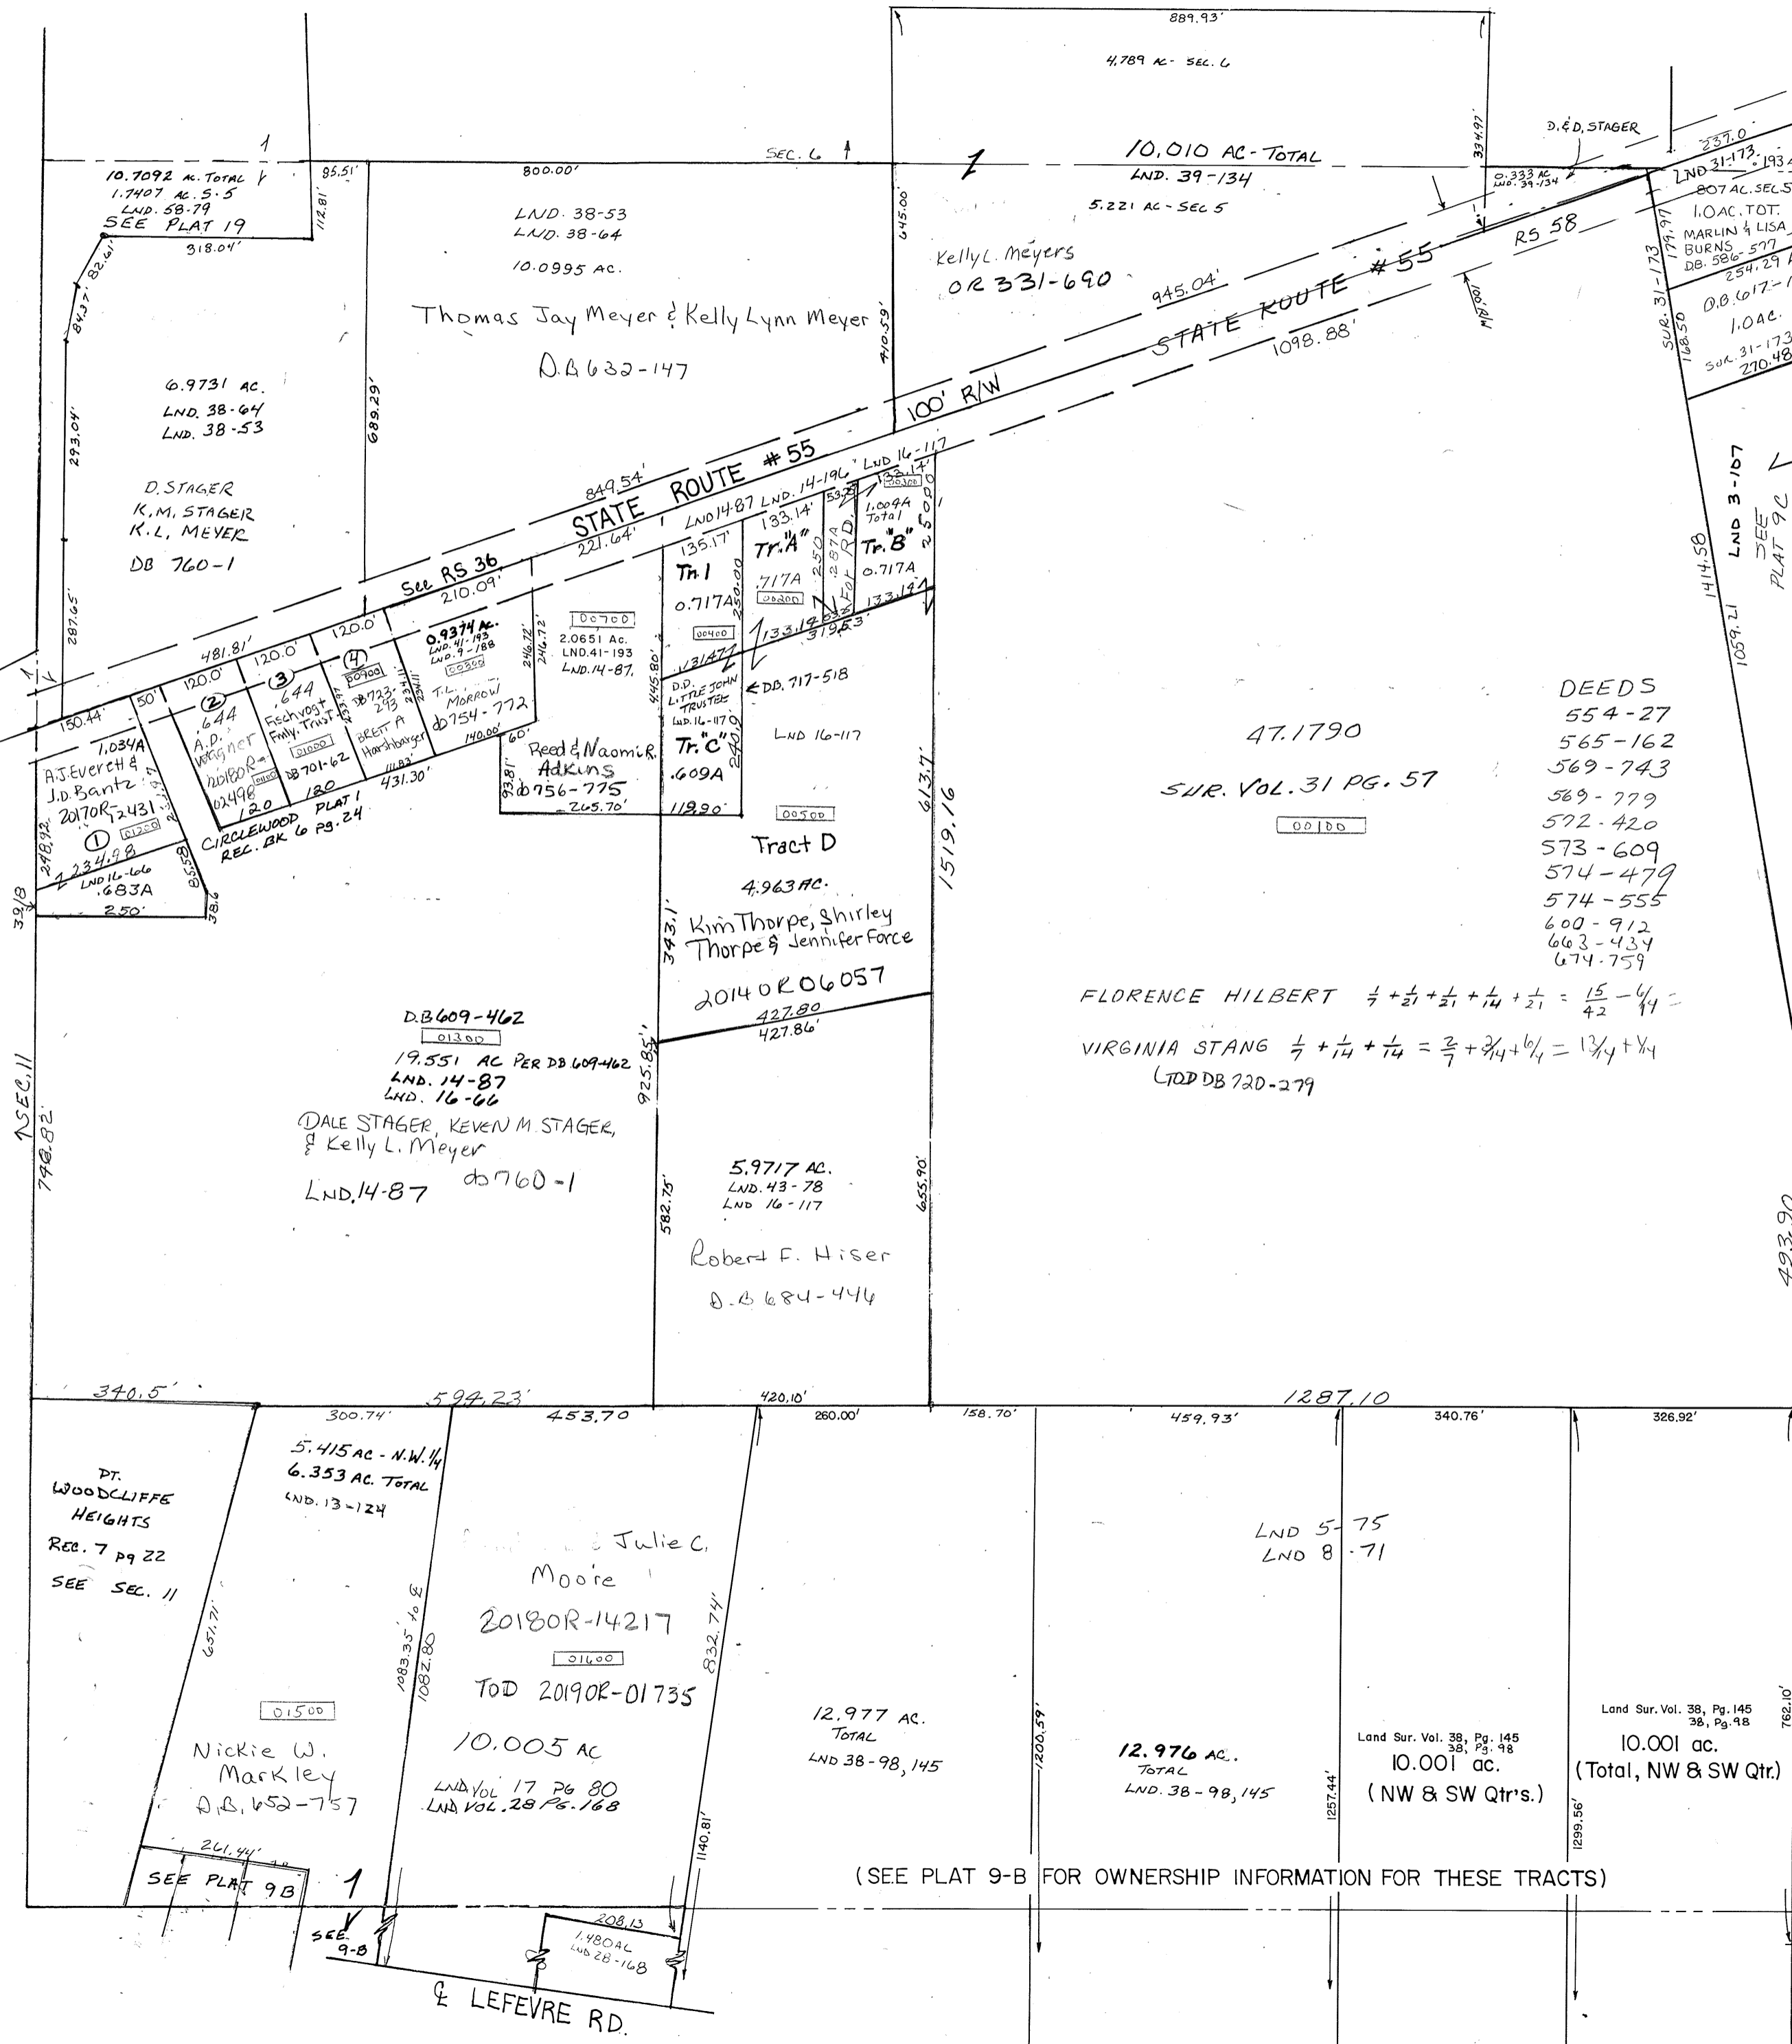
889.93'

4.789 AC - SEC. 6

1

10.7092 AC. TOTAL
1.7407 AC. S. 5
LND. 58-79
SEE PLAT 19
318.04'

85.51'
112.81'

SEC. 6

800.00'

LND. 38-53
LND. 38-64
10.0995 AC.

Thomas Jay Meyer & Kelly Lynn Meyer
D.B 632-147

645.00'
689.29'
410.59'

1

10,010 AC - TOTAL
LND. 39-134
5.221 AC - SEC 5

Kelly L. Meyers
OR 331-690

945.04'

334.97'
D.&D. STAGER
0.333 AC LND. 39-134

RS 58

100.00'

STATE ROUTE #55
1098.88'

237.0
LND 31-173
.193
.807 AC. SEC 5
1.0 AC. TOT.
MARLIN & LISA
BURNS
DB. 586-577
254.29
D.B 617-
1.0 AC.
SUR. 31-173
270.48
SUR. 31-173
179.97
168.50

LND 3-107
SEE
PLAT 9C

1414.58
1059.21

100' R/W

84.37'
82.61'
293.04'
287.65'

6.9731 AC.
LND. 38-64
LND. 38-53

D. STAGER
K.M. STAGER
K.L. MEYER
DB 760-1

STATE ROUTE #55
849.54'
221.64'
See RS 36
210.09'

LND 14-87 LND. 14-196
LND 16-117
133.14'
135.17'
133.14'
Tr. 1
0.717A
00400
Tr. "A"
.717A
00200
53.33
.287A
FOR RD.
1.0094 Total
00300
Tr. "B"
0.717A
250.00
250.00
133.19
133.19
319.53

481.81'
120.0'
120.0'
120.0'
150.44'
50'

0.9374 AC.
LND. 41-193
LND. 9-188
00800

2.0651 Ac.
LND. 41-193
LND. 14-87.
00700
246.72'
246.72'

131.47
445.80'
D.D. LITTLE JOHN TRUSTEE
LND. 16-117
Tr. "C"
.609A
240.9
119.90'
< DB. 717-518

LND 16-117

1.034A
A.J. Everett &
J.D. Bantz
2017OR 2431
1
01200
248.92'
234.98
LND 16-66
.683A
85.58
38.6
2.50
39.18

2
.644
A.D. Wagner
2018OR-
00498
01100
120

3
.644
Fischvogt Fmly. Trust
01000
DB 701-62
120

4
00900
DB 723-293
BRETT A Harshbarger
233.97
234.11
111.83'
431.30'

T.L. MORROW
db 754-772
140.00'
60'

CIRCLEWOOD PLAT 1
REC. BK 6 PG. 24

Reed & Naomi R. Adkins
db 756-775
93.81'
265.70'

00500
Tract D
4.963 AC.
343.1'
Kim Thorpe, Shirley Thorpe & Jennifer Force
2014OR06057
427.80
427.86'

613.7'
1519.16

47.1790
SUR. VOL. 31 PG. 57
00100

DEEDS
554-27
565-162
569-743
569-779
572-420
573-609
574-479
574-555
600-912
663-434
674-759

FLORENCE HILBERT $\frac{1}{7}+\frac{1}{21}+\frac{1}{21}+\frac{1}{14}+\frac{1}{21} = \frac{15}{42} - \frac{6}{14} =$

VIRGINIA STANG $\frac{1}{7}+\frac{1}{14}+\frac{1}{14} = \frac{2}{7}+\frac{3}{14}+\frac{6}{14} = \frac{13}{14}+\frac{1}{14}$
TOD DB 720-279

D.B 609-462
01300
19.551 AC PER DB 609-462
LND. 14-87
LND. 16-66

DALE STAGER, KEVEN M. STAGER, & Kelly L. Meyer
db 760-1
LND. 14-87

925.85'

5.9717 AC.
LND. 43-78
LND 16-117
582.75'
655.90'
Robert F. Hiser
D.B 684-444

SEC. 11
748.82

493.90

340.5'
594.23'
453.70
420.10'
1287.10
300.74'
260.00'
158.70'
459.93'
340.76'
326.92'

5.415 AC - N.W. 1/4
6.353 AC. TOTAL
LND. 13-124

PT.
WOODCLIFFE HEIGHTS
REC. 7 PG 22
SEE SEC. 11

651.71'

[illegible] Julie C. Moore
2018OR-14217
01600
TOD 2019OR-01735
10.005 AC
LND VOL 17 PG 80
LND VOL. 28 PG. 168

1083.35' to E
1082.80
832.74'
1140.81'

LND 5-75
LND 8-71

12.977 AC.
TOTAL
LND 38-98, 145
1200.59'

12.976 AC.
TOTAL
LND. 38-98, 145
1257.44'

Land Sur. Vol. 38, Pg. 145
38, Pg. 98
10.001 ac.
(NW & SW Qtr's.)
1299.56'

Land Sur. Vol. 38, Pg. 145
38, Pg. 98
10.001 ac.
(Total, NW & SW Qtr.)
762.10'

01500
Nickie W. Markley
D.B. 652-757

261.44'
SEE PLAT 9B
1
SEE 9-B

(SEE PLAT 9-B FOR OWNERSHIP INFORMATION FOR THESE TRACTS)

208.13
1.480 AC
LND 28-168

℄ LEFEVRE RD.